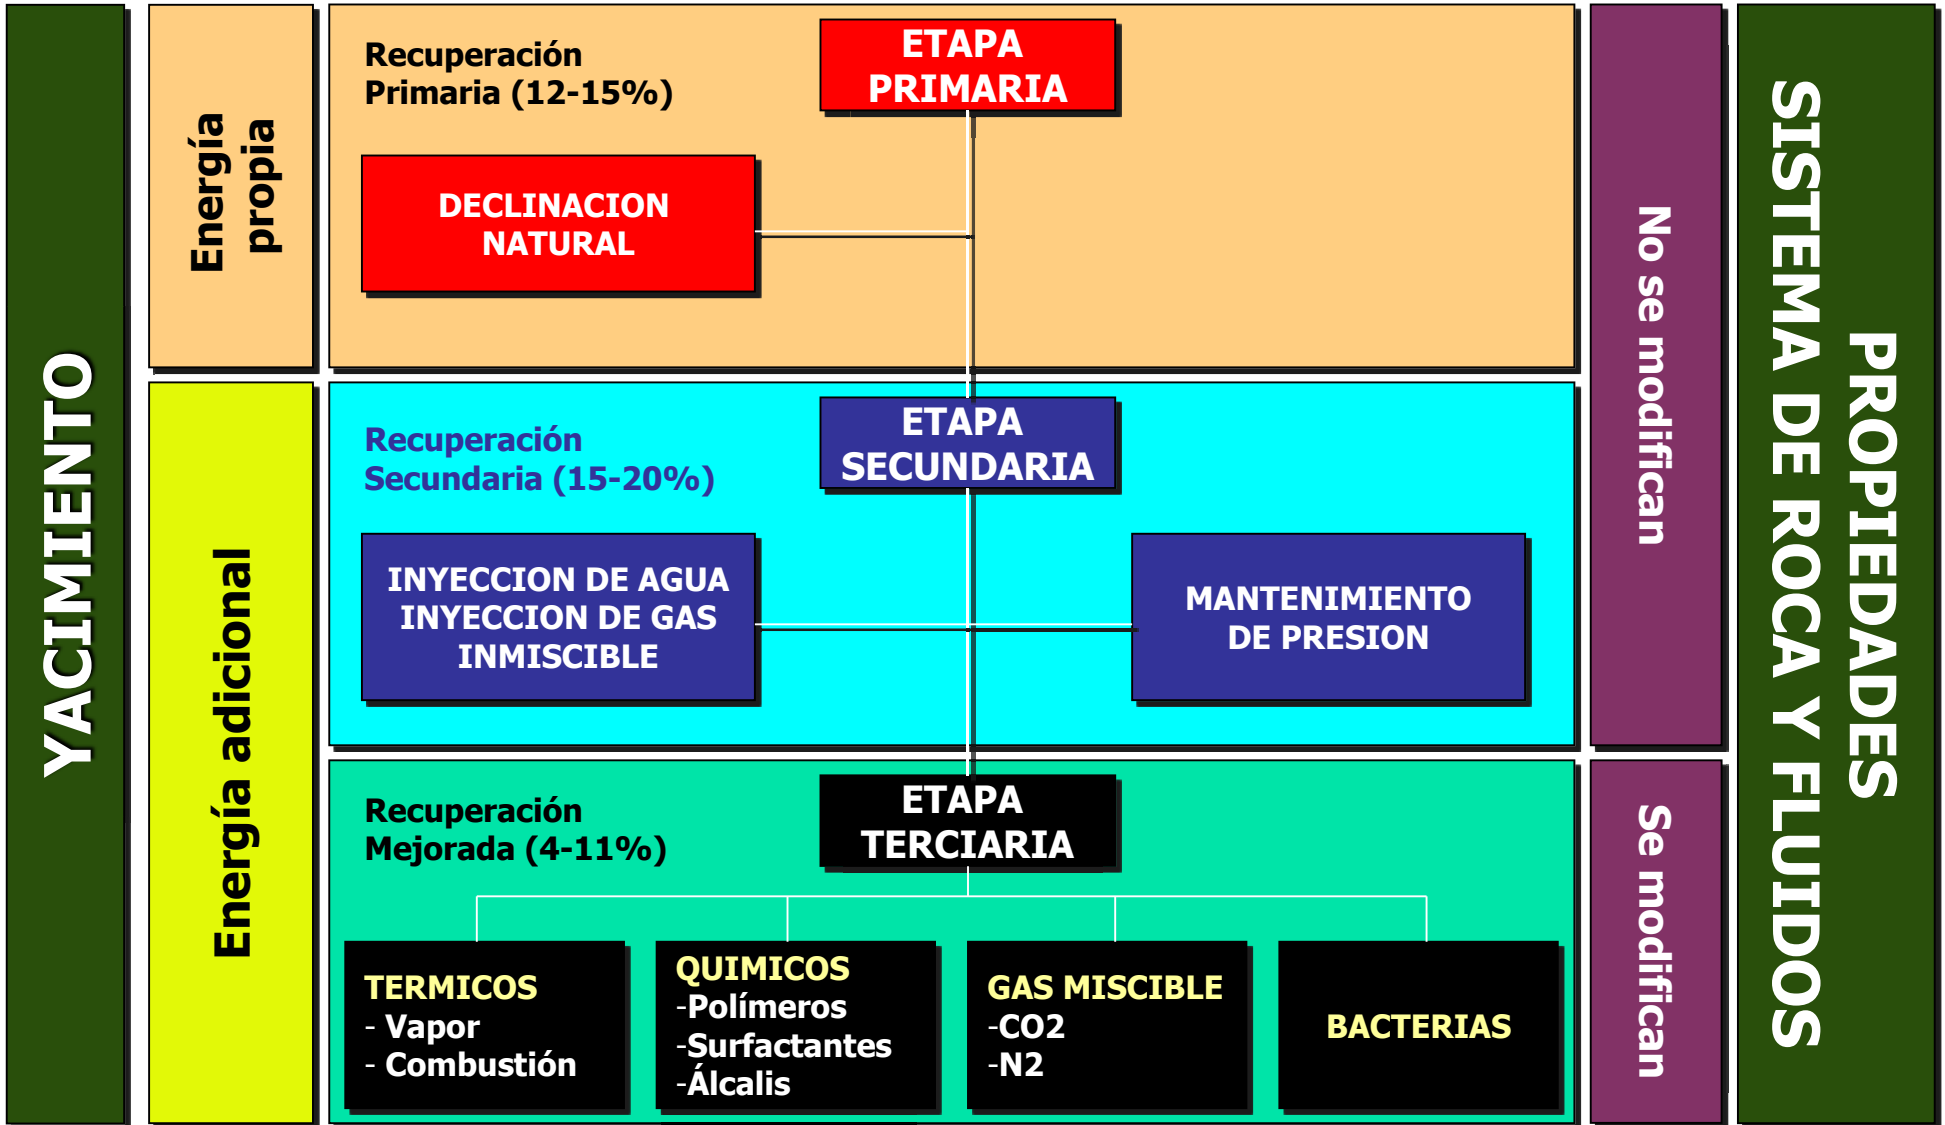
YACIMIENTO

Energía propia

Energía adicional

Recuperación Primaria (12-15%)

ETAPA PRIMARIA

DECLINACION NATURAL

Recuperación Secundaria (15-20%)

ETAPA SECUNDARIA

INYECCION DE AGUA
INYECCION DE GAS INMISCIBLE

MANTENIMIENTO DE PRESION

Recuperación Mejorada (4-11%)

ETAPA TERCIARIA

TERMICOS
- Vapor
- Combustión

QUIMICOS
-Polímeros
-Surfactantes
-Álcalis

GAS MISCIBLE
-CO2
-N2

BACTERIAS

No se modifican

Se modifican

PROPIEDADES SISTEMA DE ROCA Y FLUIDOS